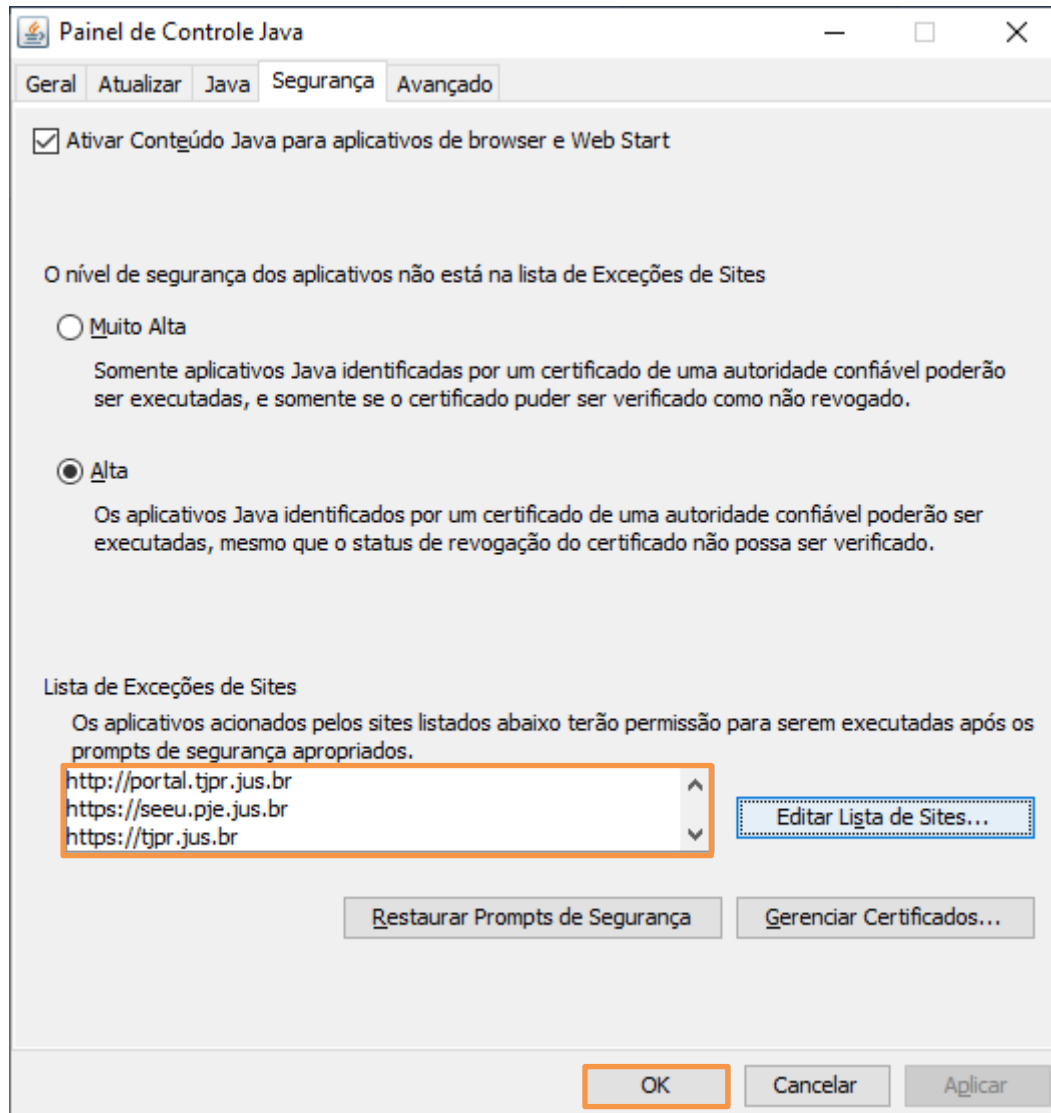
Painel de Controle Java

Geral | Atualizar | Java | Segurança | Avançado

Ativar Conteúdo Java para aplicativos de browser e Web Start

O nível de segurança dos aplicativos não está na lista de Exceções de Sites

Muito Alta

Somente aplicativos Java identificadas por um certificado de uma autoridade confiável poderão ser executadas, e somente se o certificado puder ser verificado como não revogado.

Alta

Os aplicativos Java identificados por um certificado de uma autoridade confiável poderão ser executadas, mesmo que o status de revogação do certificado não possa ser verificado.

Lista de Exceções de Sites

Os aplicativos acionados pelos sites listados abaixo terão permissão para serem executadas após os prompts de segurança apropriados.

http://portal.tjpr.jus.br
https://seeu.pje.jus.br
https://tjpr.jus.br

Editar Lista de Sites...

Restaurar Prompts de Segurança

Gerenciar Certificados...

OK

Cancelar

Aplicar